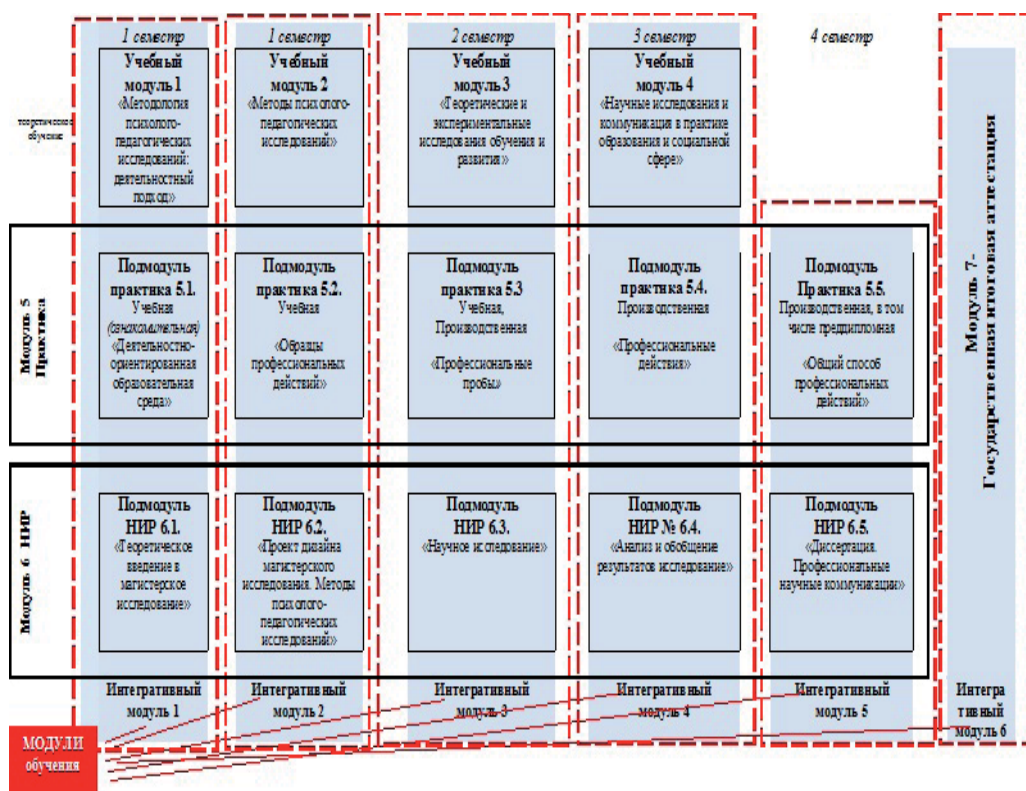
1 семестр

Учебный модуль 1
«Методология психолого-педагогических исследований: деятельностный подход»

1 семестр

Учебный модуль 2
«Методы психолого-педагогических исследований»

2 семестр

Учебный модуль 3
«Теоретические и экспериментальные исследования обучения и развития»

3 семестр

Учебный модуль 4
«Научные исследования и коммуникация в практике образования и социальной сфере»

4 семестр

теоретическое обучение

Модуль 5 Практика

Подмодуль практика 5.1.
Учебная (ознакомительная)
«Деятельностно-ориентированная образовательная среда»

Подмодуль практика 5.2.
Учебная
«Образцы профессиональных действий»

Подмодуль практика 5.3
Учебная, Производственная
«Профессиональные пробы»

Подмодуль практика 5.4.
Производственная
«Профессиональные действия»

Подмодуль Практика 5.5.
Производственная, в том числе преддипломная
«Общий способ профессиональных действий»

Модуль 6 НИР

Подмодуль НИР 6.1.
«Теоретическое введение в магистерское исследование»

Подмодуль НИР 6.2.
«Проект дизайна магистерского исследования. Методы психолого-педагогических исследований»

Подмодуль НИР 6.3.
«Научное исследование»

Подмодуль НИР № 6.4.
«Анализ и обобщение результатов исследование»

Подмодуль НИР 6.5.
«Диссертация. Профессиональные научные коммуникации»

Модуль 7- Государственная итоговая аттестация

Интегративный модуль 1

Интегративный модуль 2

Интегративный модуль 3

Интегративный модуль 4

Интегративный модуль 5

Интегративный модуль 6

МОДУЛИ обучения